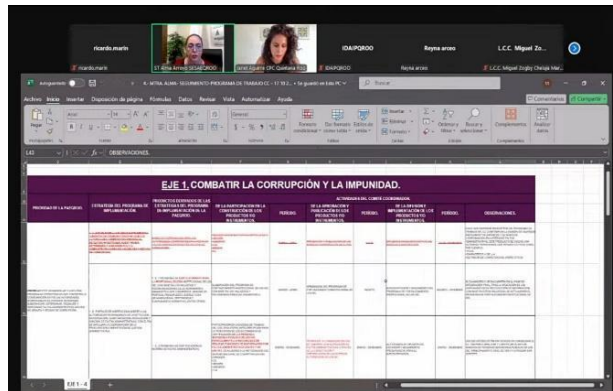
ricardo.marin
ricardo.marin
ST Alma Arreo SESAEQROO
Janet Aguirre CPC Quintana Roo
IDAIPQROO
IDAIPQROO
Reyna arceo
Reyna arceo
L.C.C. Miguel Zo...
L.C.C. Miguel Zogby Chelala Mat...

Autoguardado
X - 16. SITSE ALMA - SEGUIMIENTO PROGRAMA DE TRABAJO CC - 17.10.2... • Se guardó en Este PC
Buscar

Archivo Inicio Insertar Disposición de página Fórmulas Datos Revisar Vista Automatizar Ayuda
Comentarios Compartir

Pegar
Arial
General
Formato condicional
Dar formato como tabla
Estilos de celda
Insertar
Eliminar
Formato
Ordenar y filtrar
Buscar y seleccionar
Complementos
Analizar datos
Portapapeles Fuente Alineación Número Estilos Celdas Edición Complementos

L43 fx OBSERVACIONES

EJE 1. COMBATIR LA CORRUPCIÓN Y LA IMPUNIDAD.

ACTIVIDADES DEL COMITÉ COORDINADOR

| PRIORIDAD DE LA PADRONES | ESTRATEGIA DEL PROGRAMA DE IMPLEMENTACIÓN | PRODUCTOS DERIVADOS DE LAS ESTRATEGIAS DEL PROGRAMA DE IMPLEMENTACIÓN DE LA PADRONES | DE LA PARTICIPACIÓN EN LA CONSTRUCCIÓN DE LOS PRODUCTOS O INSTRUMENTOS | PERIODO | DE LA APROBACIÓN Y PUBLICACIÓN DE LOS PRODUCTOS O INSTRUMENTOS | PERIODO | DE LA DIFUSIÓN E IMPLEMENTACIÓN DE LOS PRODUCTOS O INSTRUMENTOS | PERIODO | OBSERVACIONES |
|---|---|---|---|---|---|---|---|---|---|
| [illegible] | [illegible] | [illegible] | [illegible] | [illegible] | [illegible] | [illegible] | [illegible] | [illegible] | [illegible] |

EE1 - 4